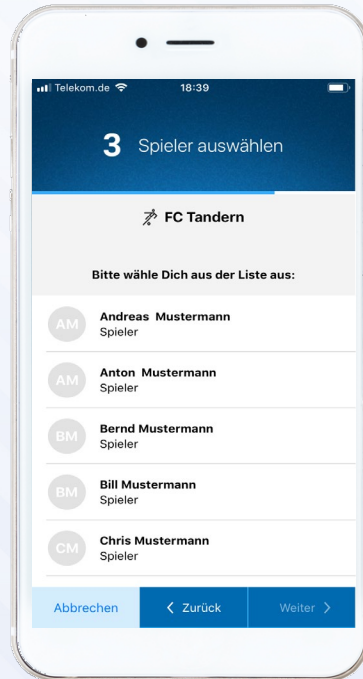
Telekom.de 18:39

3 Spieler auswählen

FC Tandern

Bitte wähle Dich aus der Liste aus:

AM Andreas Mustermann
Spieler

AM Anton Mustermann
Spieler

BM Bernd Mustermann
Spieler

BM Bill Mustermann
Spieler

CM Chris Mustermann
Spieler

Abbrechen
< Zurück
Weiter >